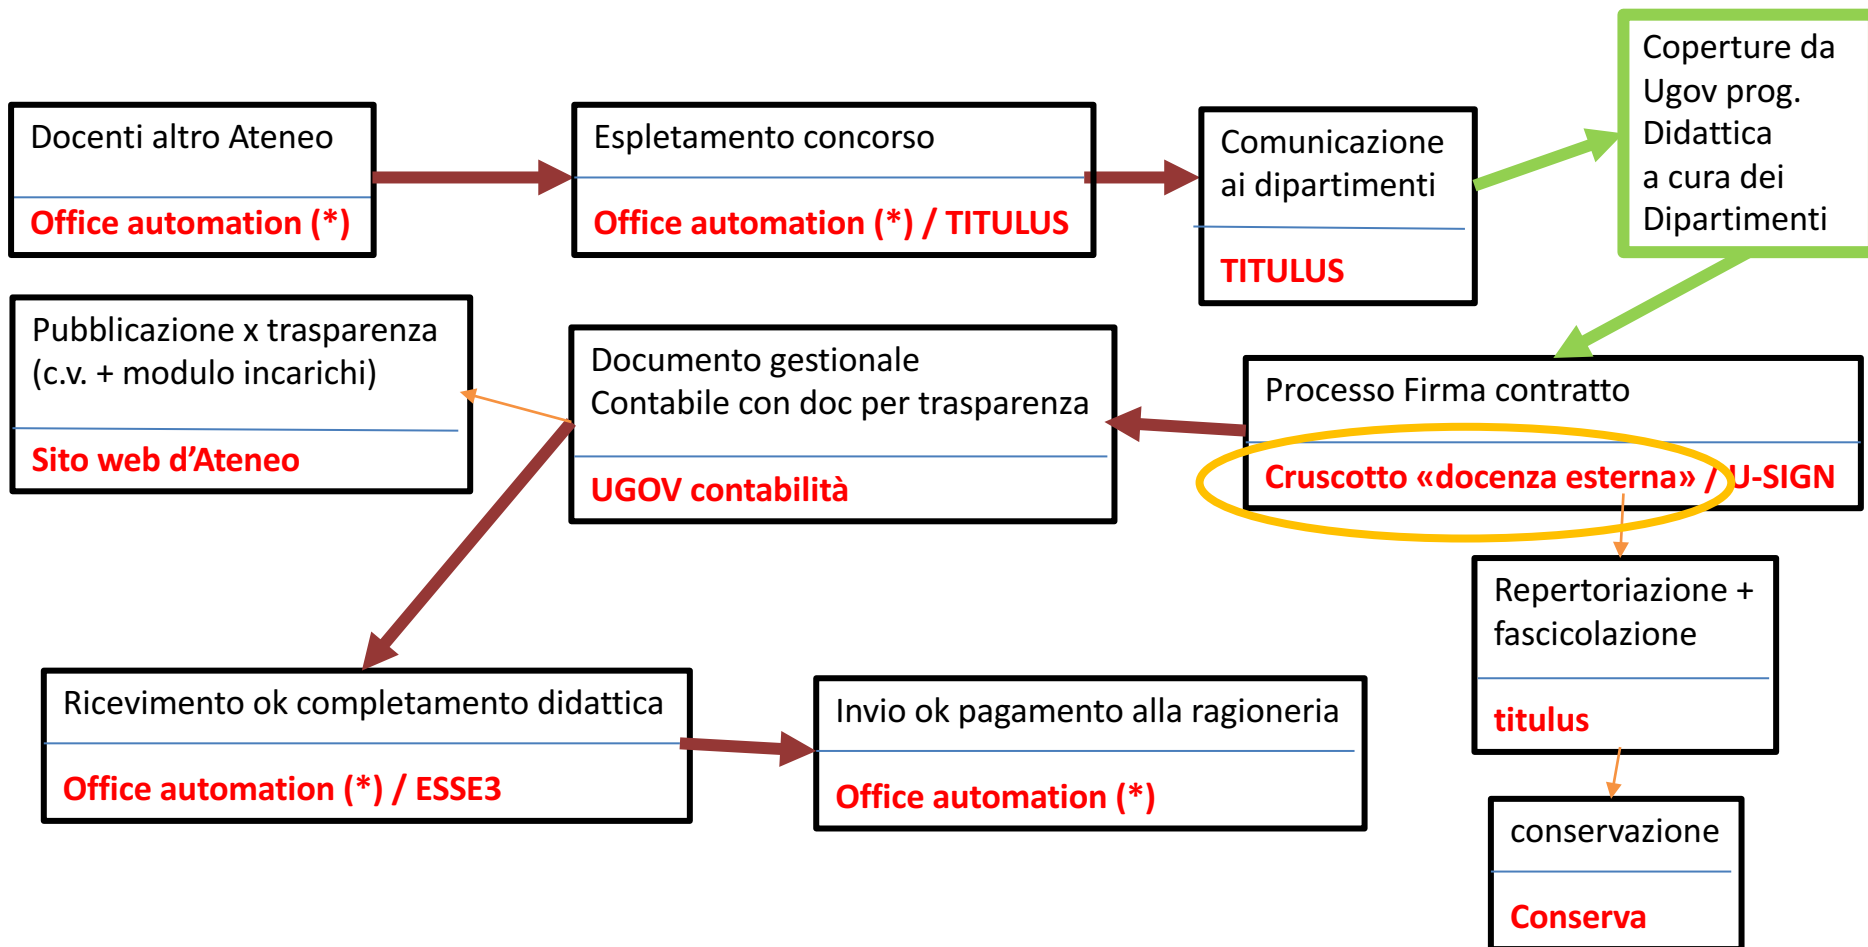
Docenti altro Ateneo

Office automation (*)

Espletamento concorso

Office automation (*) / TITULUS

Comunicazione ai dipartimenti

TITULUS

Coperture da Ugov prog. Didattica a cura dei Dipartimenti

Pubblicazione x trasparenza (c.v. + modulo incarichi)

Sito web d'Ateneo

Documento gestionale Contabile con doc per trasparenza

UGOV contabilità

Processo Firma contratto

Cruscotto «docenza esterna» / U-SIGN

Repertoriazione + fascicolazione

titulus

conservazione

Conserva

Ricevimento ok completamento didattica

Office automation (*) / ESSE3

Invio ok pagamento alla ragioneria

Office automation (*)